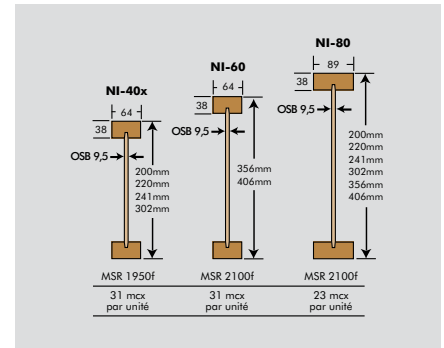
NI-40x

64

38

OSB 9,5

200mm
220mm
241mm
302mm

MSR 1950f

31 mcx par unité

NI-60

64

38

OSB 9,5

356mm
406mm

MSR 2100f

31 mcx par unité

NI-80

89

38

OSB 9,5

200mm
220mm
241mm
302mm
356mm
406mm

MSR 2100f

23 mcx par unité